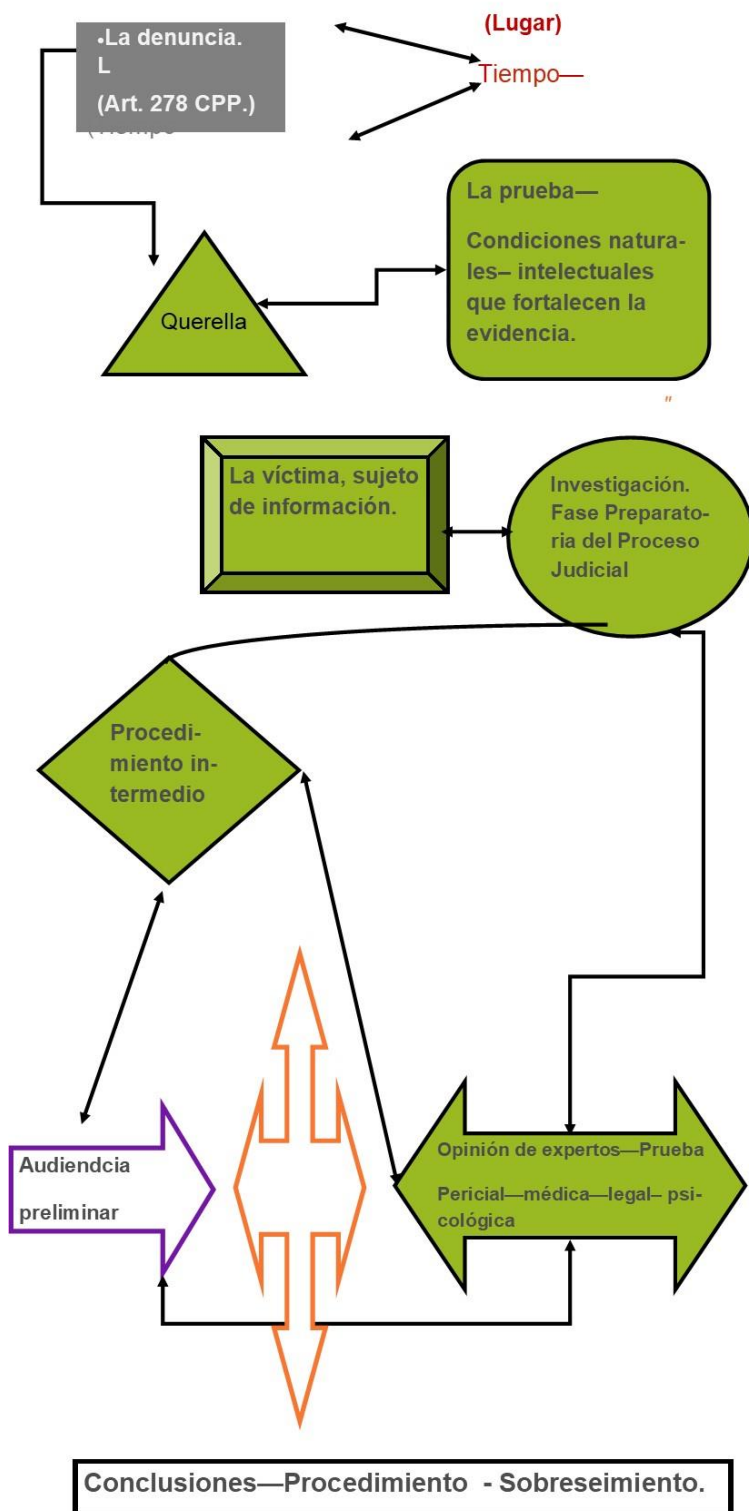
•La denuncia.
L
(Art. 278 CPP.)
(Tiempo

(Lugar)

Tiempo—

La prueba—

Condiciones naturales– intelectuales que fortalecen la evidencia.

Querella

"

La víctima, sujeto de información.

Investigación. Fase Preparatoria del Proceso Judicial

Procedimiento intermedio

Audiendcia preliminar

Opinión de expertos—Prueba Pericial—médica—legal– psicológica

Conclusiones—Procedimiento - Sobreseimiento.